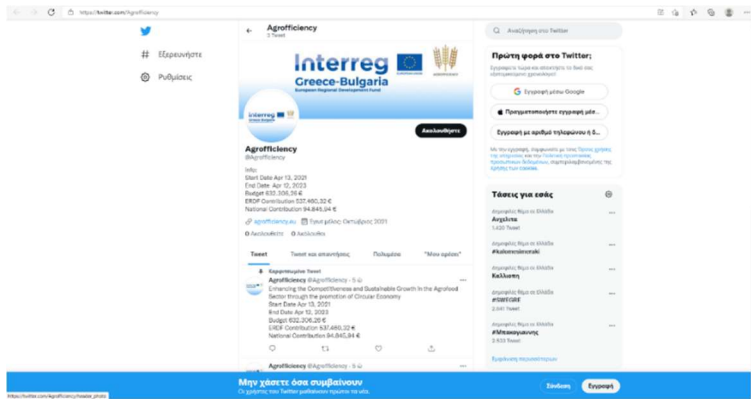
https://twitter.com/Agrofficiency

Εξερευνήστε

Ρυθμίσεις

Agrofficiency
2 Tweet

Interreg
Greece-Bulgaria
European Regional Development Fund

Ακολουθήστε

Agrofficiency
@Agrofficiency

Info:
Start Date Apr 13, 2021
End Date: Apr 12, 2023
Budget 632.306,26 €
ERDF Contribution 537.460,32 €
National Contribution 94.845,94 €

agrofficiency.eu Έγινε μέλος Οκτώβριος 2021

0 Ακολουθείτε 0 Ακόλουθοι

Tweet | Tweet και απαντήσεις | Πολυμέσα | "Μου αρέσει"

Καρφιτσωμένο Tweet
Agrofficiency @Agrofficiency · 5 ώ
Enhancing the Competitiveness and Sustainable Growth in the Agrofood Sector through the promotion of Circular Economy
Start Date Apr 13, 2021
End Date: Apr 12, 2023
Budget 632.306,26 €
ERDF Contribution 537.460,32 €
National Contribution 94.845,94 €

Agrofficiency @Agrofficiency · 5 ώ

Αναζήτηση στο Twitter

Πρώτη φορά στο Twitter;
Εγγραφείτε τώρα και αποκτήστε το δικό σας εξατομικευμένο χρονολόγιο!

Εγγραφή μέσω Google

Πραγματοποιήστε εγγραφή μέσ...

Εγγραφή με αριθμό τηλεφώνου ή δ...

Με την εγγραφή, συμφωνείτε με τους Όρους χρήσης την Πολιτική απορρήτου και την Πολιτική cookies.

Τάσεις για εσάς

Δημοφιλές θέμα σε Ελλάδα
Αιγάλεω
1.420 Tweet

Δημοφιλές θέμα σε Ελλάδα
#kalorexeisterakl

Δημοφιλές θέμα σε Ελλάδα
Καλλιστη

Δημοφιλές θέμα σε Ελλάδα
#SWEGRE
2.541 Tweet

Δημοφιλές θέμα σε Ελλάδα
#Μπακογιαννης
3.633 Tweet

Εμφάνιση περισσότερων

Μην χάσετε όσα συμβαίνουν
Οι χρήστες του Twitter μαθαίνουν πρώτοι τα νέα.

Σύνδεση

Εγγραφή

https://twitter.com/Agrofficiency/header_photo